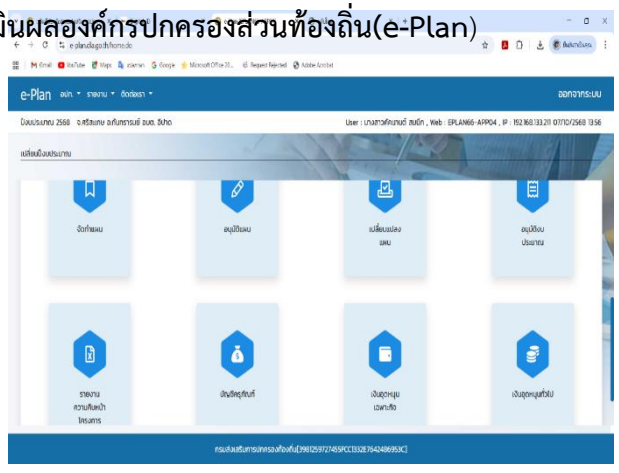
ินผลองค์กรปกครองส่วนท้องถิ่น(e-Plan)

e-plan.dla.go.th/home.do

e-Plan อปท. รายงาน ติดต่อเรา

ออกจากระบบ

ปีงบประมาณ 2568 จ.ศรีสะเกษ อ.กันทรารมย์ อบต. ดินแดง

User : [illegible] , Web : EPLAN66-APP04 , IP : 192.168.133.211 07/10/2568 13:56

เปลี่ยนปีงบประมาณ

จัดทำแผน

อนุมัติแผน

เปลี่ยนแปลงแผน

อนุมัติงบประมาณ

รายงานความก้าวหน้าโครงการ

บัญชีครุภัณฑ์

เงินอุดหนุนเฉพาะกิจ

เงินอุดหนุนทั่วไป

กรมส่งเสริมการปกครองท้องถิ่น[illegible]